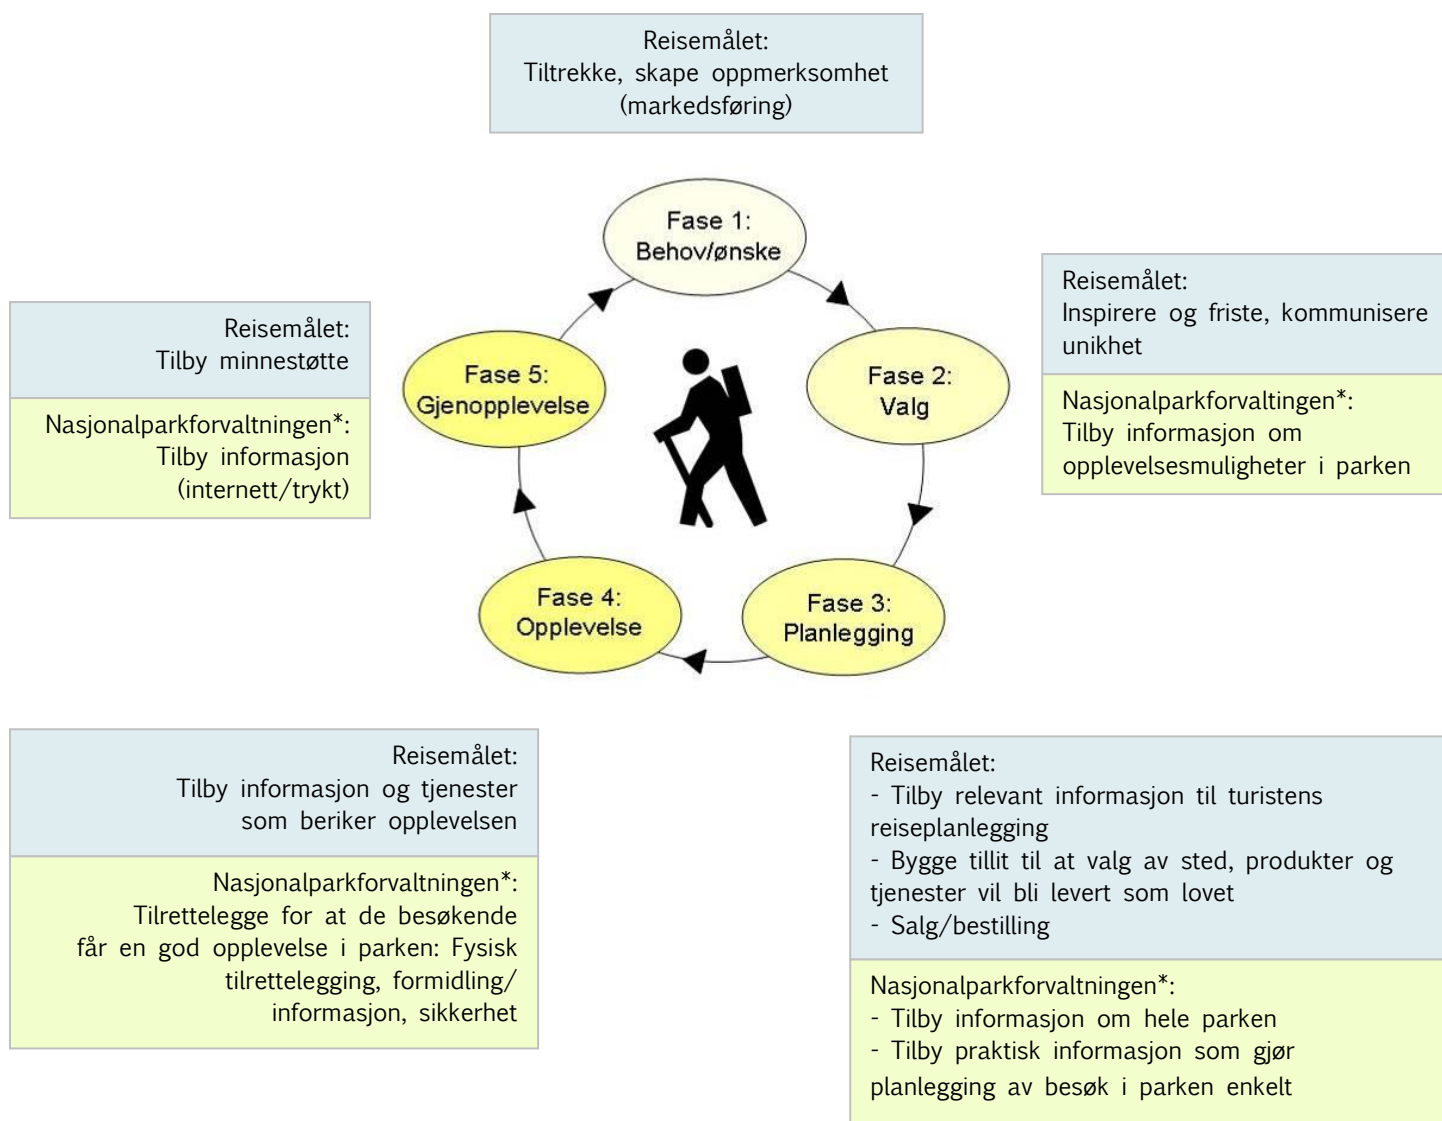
Reisemålet:
Tiltrekke, skape oppmerksomhet (markedsføring)

Fase 1:
Behov/ønske

Reisemålet:
Inspirere og friste, kommunisere unikhet

Nasjonalparkforvaltingen*:
Tilby informasjon om opplevelsesmuligheter i parken

Fase 2:
Valg

Reisemålet:
Tilby minnestøtte

Nasjonalparkforvaltningen*:
Tilby informasjon (internett/trykt)

Fase 5:
Gjenopplevelse

Fase 4:
Opplevelse

Fase 3:
Planlegging

Reisemålet:
Tilby informasjon og tjenester som beriker opplevelsen

Nasjonalparkforvaltningen*:
Tilrettelegge for at de besøkende får en god opplevelse i parken: Fysisk tilrettelegging, formidling/ informasjon, sikkerhet

Reisemålet:
- Tilby relevant informasjon til turistens reiseplanlegging
- Bygge tillit til at valg av sted, produkter og tjenester vil bli levert som lovet
- Salg/bestilling

Nasjonalparkforvaltningen*:
- Tilby informasjon om hele parken
- Tilby praktisk informasjon som gjør planlegging av besøk i parken enkelt